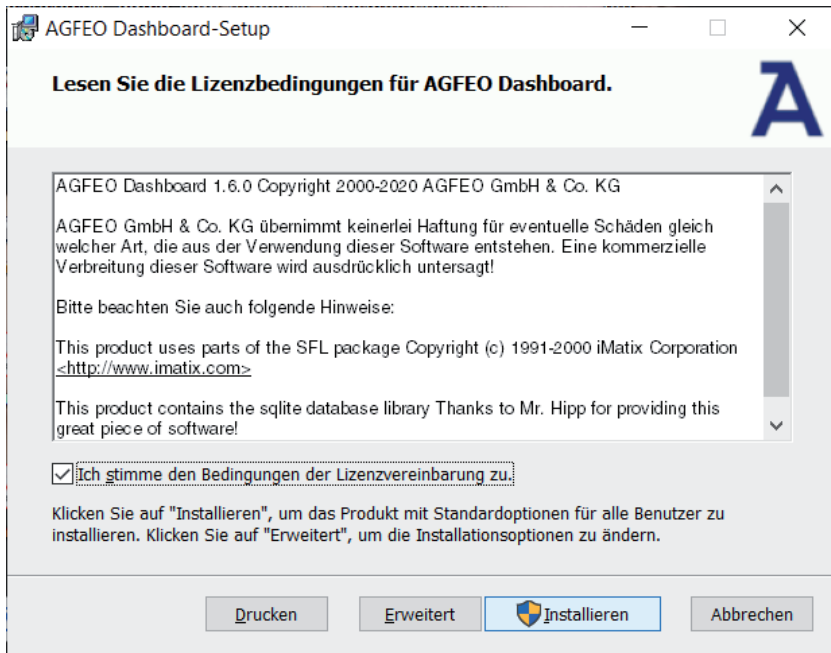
AGFEO Dashboard-Setup

Lesen Sie die Lizenzbedingungen für AGFEO Dashboard.

AGFEO Dashboard 1.6.0 Copyright 2000-2020 AGFEO GmbH & Co. KG

AGFEO GmbH & Co. KG übernimmt keinerlei Haftung für eventuelle Schäden gleich welcher Art, die aus der Verwendung dieser Software entstehen. Eine kommerzielle Verbreitung dieser Software wird ausdrücklich untersagt!

Bitte beachten Sie auch folgende Hinweise:

This product uses parts of the SFL package Copyright (c) 1991-2000 iMatix Corporation <http://www.imatix.com>

This product contains the sqlite database library Thanks to Mr. Hipp for providing this great piece of software!

Ich stimme den Bedingungen der Lizenzvereinbarung zu.

Klicken Sie auf "Installieren", um das Produkt mit Standardoptionen für alle Benutzer zu installieren. Klicken Sie auf "Erweitert", um die Installationsoptionen zu ändern.

Drucken | Erweitert | Installieren | Abbrechen